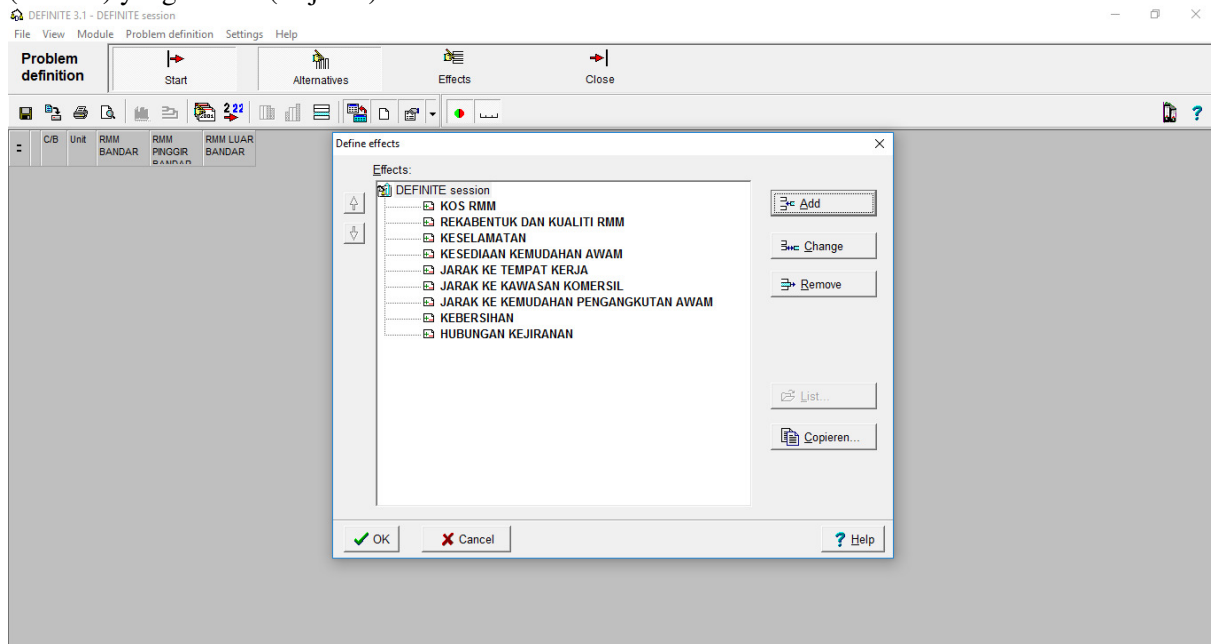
DEFINITE 3.1 - DEFINITE session

File View Module Problem definition Settings Help

Problem definition

Start

Alternatives

Effects

Close

| = | C/B | Unit | RMM BANDAR | RMM PINGGIR BANDAR | RMM LUAR BANDAR |
|---|---|---|---|---|---|

Define effects

Effects:

DEFINITE session
KOS RMM
REKABENTUK DAN KUALITI RMM
KESELAMATAN
KESEDIAAN KEMUDAHAN AWAM
JARAK KE TEMPAT KERJA
JARAK KE KAWASAN KOMERSIL
JARAK KE KEMUDAHAN PENGANGKUTAN AWAM
KEBERSIHAN
HUBUNGAN KEJIRANAN

Add

Change

Remove

List...

Copieren...

OK

Cancel

Help